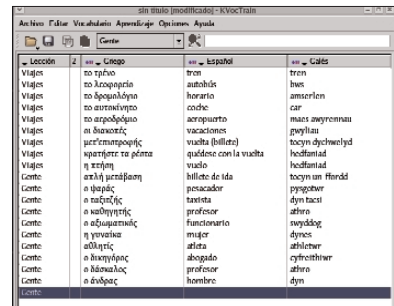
sin título (modificado) - KVocTrain

Archivo Editar Vocabulario Aprendizaje Opciones Ayuda

Gente

| Lección | 2 | Griego | Español | Galés |
|---|---|---|---|---|
| Viajes | | το τρένο | tren | tren |
| Viajes | | το λεωφορείο | autobús | bws |
| Viajes | | το δρομολόγιο | horario | amserlen |
| Viajes | | το αυτοκίνητο | coche | car |
| Viajes | | το αεροδρόμιο | aeropuerto | maes awyrennau |
| Viajes | | οι διακοπές | vacaciones | gwyliau |
| Viajes | | μετ'επιστροφής | vuelta (billete) | tocyn dychwelyd |
| Viajes | | κρατήστε τα ρέστα | quédese con la vuelta | hedfaniad |
| Viajes | | η πτήση | vuelo | hedfaniad |
| Gente | | απλή μετάβαση | billete de ida | tocyn un ffordd |
| Gente | | ο ψαράς | pescador | pysgotwr |
| Gente | | ο ταξιτζής | taxista | dyn tacsi |
| Gente | | ο καθηγητής | profesor | athro |
| Gente | | ο αξιωματικός | funcionario | swyddog |
| Gente | | η γυναίκα | mujer | dynes |
| Gente | | αθλητής | atleta | athletwr |
| Gente | | ο δικηγόρος | abogado | cyfreithiwr |
| Gente | | ο δάσκαλος | profesor | athro |
| Gente | | ο άνδρας | hombre | dyn |
| Gente | | | | |